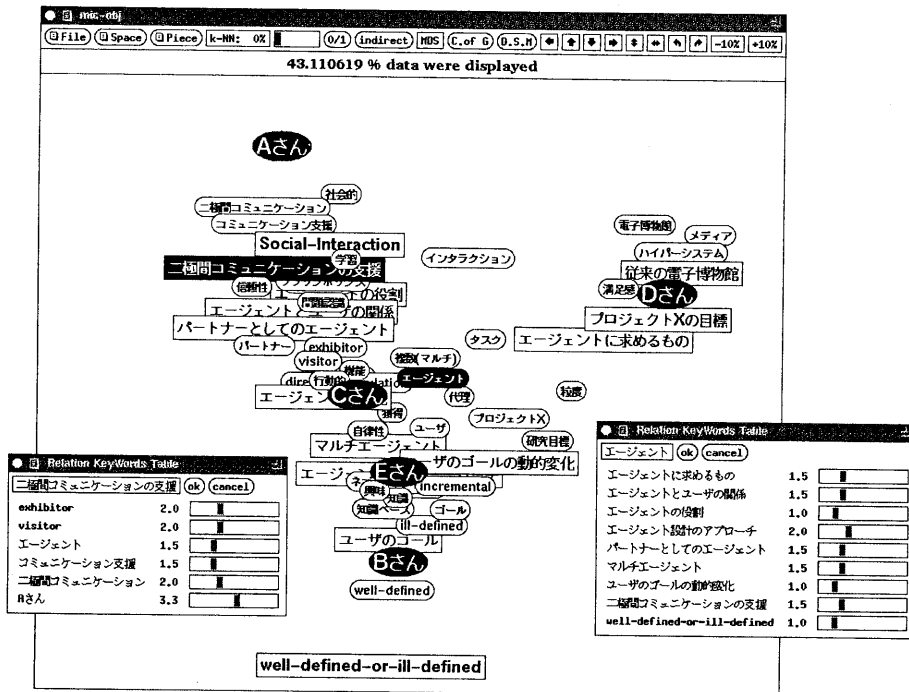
mic-obj

File Space Piece k-NN: 0% 0/1 indirect MDS C.of G D.S.M -10% +10%

43.110619 % data were displayed

Aさん

社会的
二極間コミュニケーション
コミュニケーション支援
Social-Interaction
学習
二極間コミュニケーションの支援
インタラクション
信頼性
ブラックボックス
エージェントの役割
問題設定
エージェントとユーザの関係
パートナーとしてのエージェント
パートナー
exhibitor
visitor
複数(マルチ)
タスク
エージェントに求めるもの
機能
行動
エージェント
direct
relation
エージェン
Cさん
代理
獲得
プロジェクトX
自律性
ユーザ
マルチエージェント
研究目標
ーザのゴールの動的変化
エージェ
Eさん
incremental
ネ
興味
知識
知識ベース
ゴール
ill-defined
ユーザのゴール
Bさん
well-defined

電子博物館
メディア
ハイパーシステム
従来の電子博物館
満足感
Dさん
プロジェクトXの目標
抽象

well-defined-or-ill-defined

Relation KeyWords Table
二極間コミュニケーションの支援 ok cancel

| | |
|---|---|
| exhibitor | 2.0 |
| visitor | 2.0 |
| エージェント | 1.5 |
| コミュニケーション支援 | 1.5 |
| 二極間コミュニケーション | 2.0 |
| Aさん | 3.3 |

Relation KeyWords Table
エージェント ok cancel

| | |
|---|---|
| エージェントに求めるもの | 1.5 |
| エージェントとユーザの関係 | 1.5 |
| エージェントの役割 | 1.0 |
| エージェント設計のアプローチ | 2.0 |
| パートナーとしてのエージェント | 1.5 |
| マルチエージェント | 1.5 |
| ユーザのゴールの動的変化 | 1.0 |
| 二極間コミュニケーションの支援 | 1.5 |
| well-defined-or-ill-defined | 1.0 |